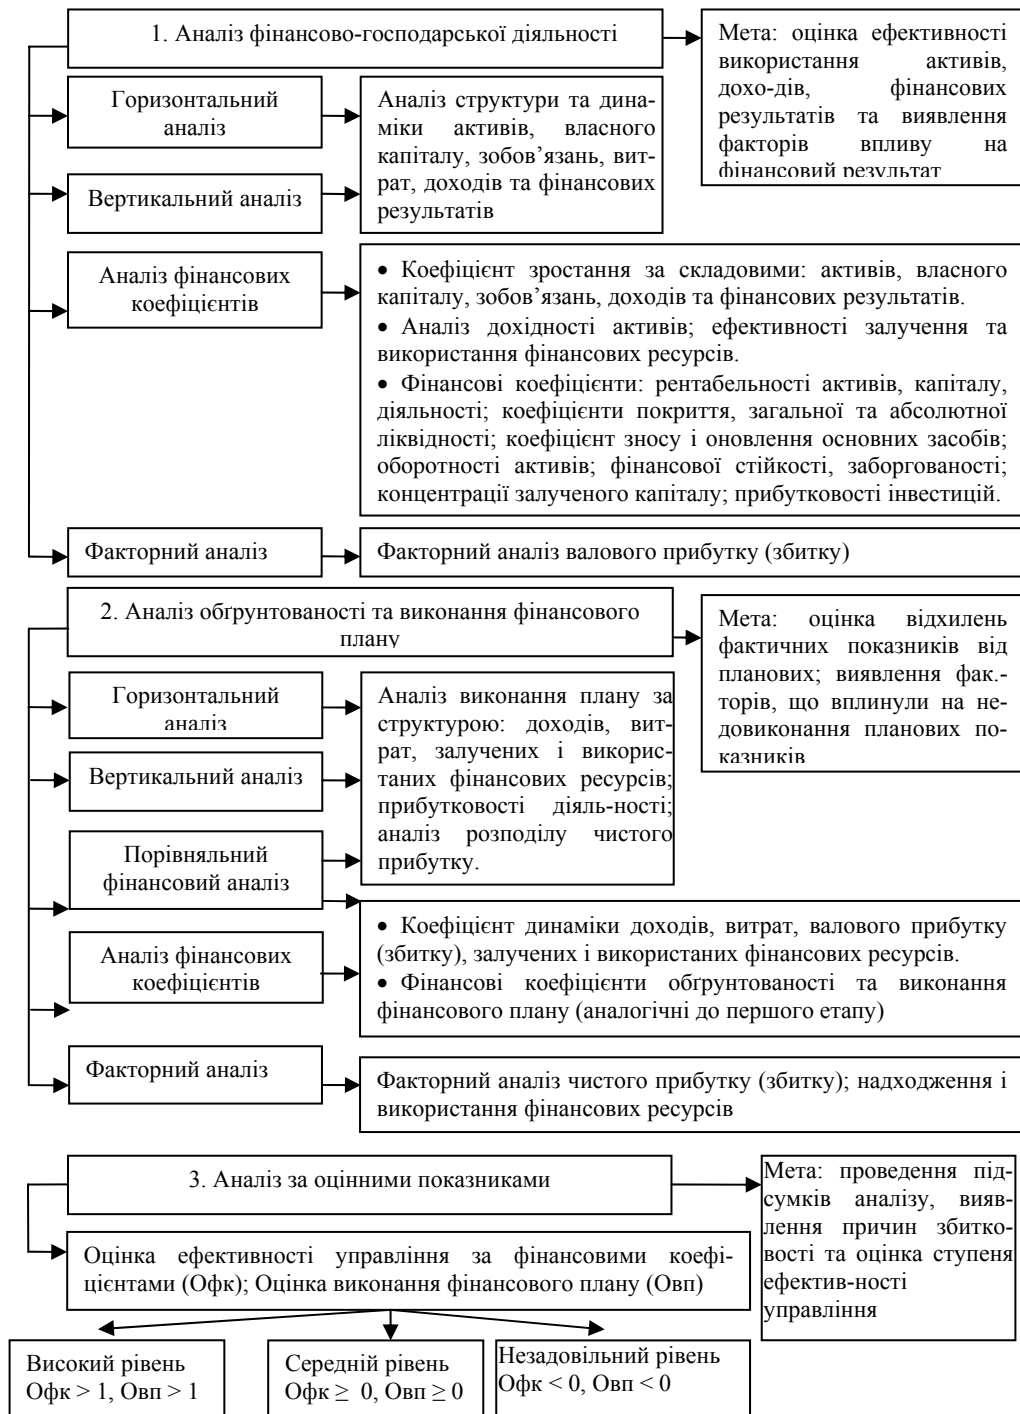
1. Аналіз фінансово-господарської діяльності

Мета: оцінка ефективності використання активів, дохо-дів, фінансових результатів та виявлення факторів впливу на фінансовий результат

Горизонтальний аналіз

Вертикальний аналіз

Аналіз структури та динаміки активів, власного капіталу, зобов'язань, витрат, доходів та фінансових результатів

Аналіз фінансових коефіцієнтів

• Коефіцієнт зростання за складовими: активів, власного капіталу, зобов'язань, доходів та фінансових результатів.
• Аналіз дохідності активів; ефективності залучення та використання фінансових ресурсів.
• Фінансові коефіцієнти: рентабельності активів, капіталу, діяльності; коефіцієнти покриття, загальної та абсолютної ліквідності; коефіцієнт зносу і оновлення основних засобів; оборотності активів; фінансової стійкості, заборгованості; концентрації залученого капіталу; прибутковості інвестицій.

Факторний аналіз

Факторний аналіз валового прибутку (збитку)

2. Аналіз обґрунтованості та виконання фінансового плану

Мета: оцінка відхилень фактичних показників від планових; виявлення фак.-торів, що вплинули на недовиконання планових показників

Горизонтальний аналіз

Вертикальний аналіз

Порівняльний фінансовий аналіз

Аналіз виконання плану за структурою: доходів, витрат, залучених і використаних фінансових ресурсів; прибутковості діяль-ності; аналіз розподілу чистого прибутку.

Аналіз фінансових коефіцієнтів

• Коефіцієнт динаміки доходів, витрат, валового прибутку (збитку), залучених і використаних фінансових ресурсів.
• Фінансові коефіцієнти обґрунтованості та виконання фінансового плану (аналогічні до першого етапу)

Факторний аналіз

Факторний аналіз чистого прибутку (збитку); надходження і використання фінансових ресурсів

3. Аналіз за оцінними показниками

Мета: проведення підсумків аналізу, виявлення причин збитковості та оцінка ступеня ефектив-ності управління

Оцінка ефективності управління за фінансовими коефіцієнтами (Офк); Оцінка виконання фінансового плану (Овп)

Високий рівень
Офк > 1, Овп > 1

Середній рівень
Офк ≥ 0, Овп ≥ 0

Незадовільний рівень
Офк < 0, Овп < 0